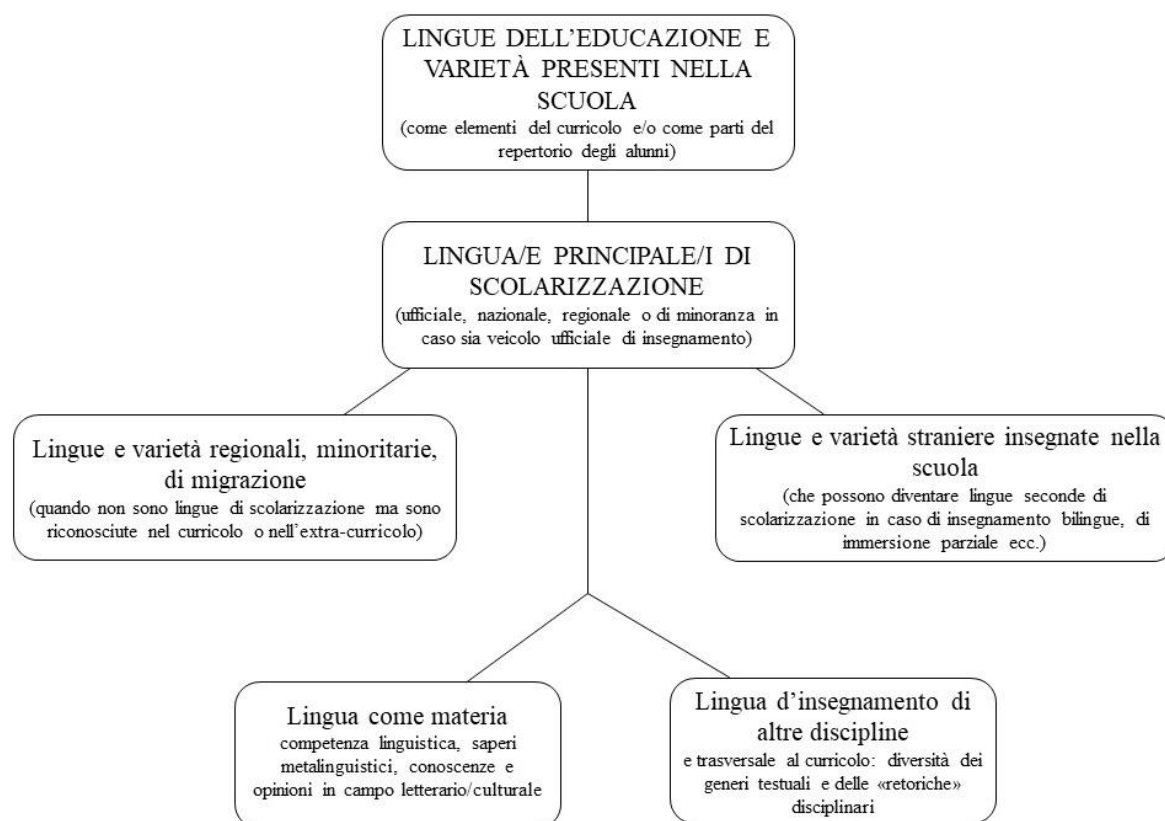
LINGUE DELL'EDUCAZIONE E VARIETÀ PRESENTI NELLA SCUOLA
(come elementi del curricolo e/o come parti del repertorio degli alunni)

LINGUA/E PRINCIPALE/I DI SCOLARIZZAZIONE
(ufficiale, nazionale, regionale o di minoranza in caso sia veicolo ufficiale di insegnamento)

Lingue e varietà regionali, minoritarie, di migrazione
(quando non sono lingue di scolarizzazione ma sono riconosciute nel curricolo o nell'extra-curricolo)

Lingue e varietà straniere insegnate nella scuola
(che possono diventare lingue seconde di scolarizzazione in caso di insegnamento bilingue, di immersione parziale ecc.)

Lingua come materia
competenza linguistica, saperi metalinguistici, conoscenze e opinioni in campo letterario/culturale

Lingua d'insegnamento di altre discipline
e trasversale al curricolo: diversità dei generi testuali e delle «retoriche» disciplinari